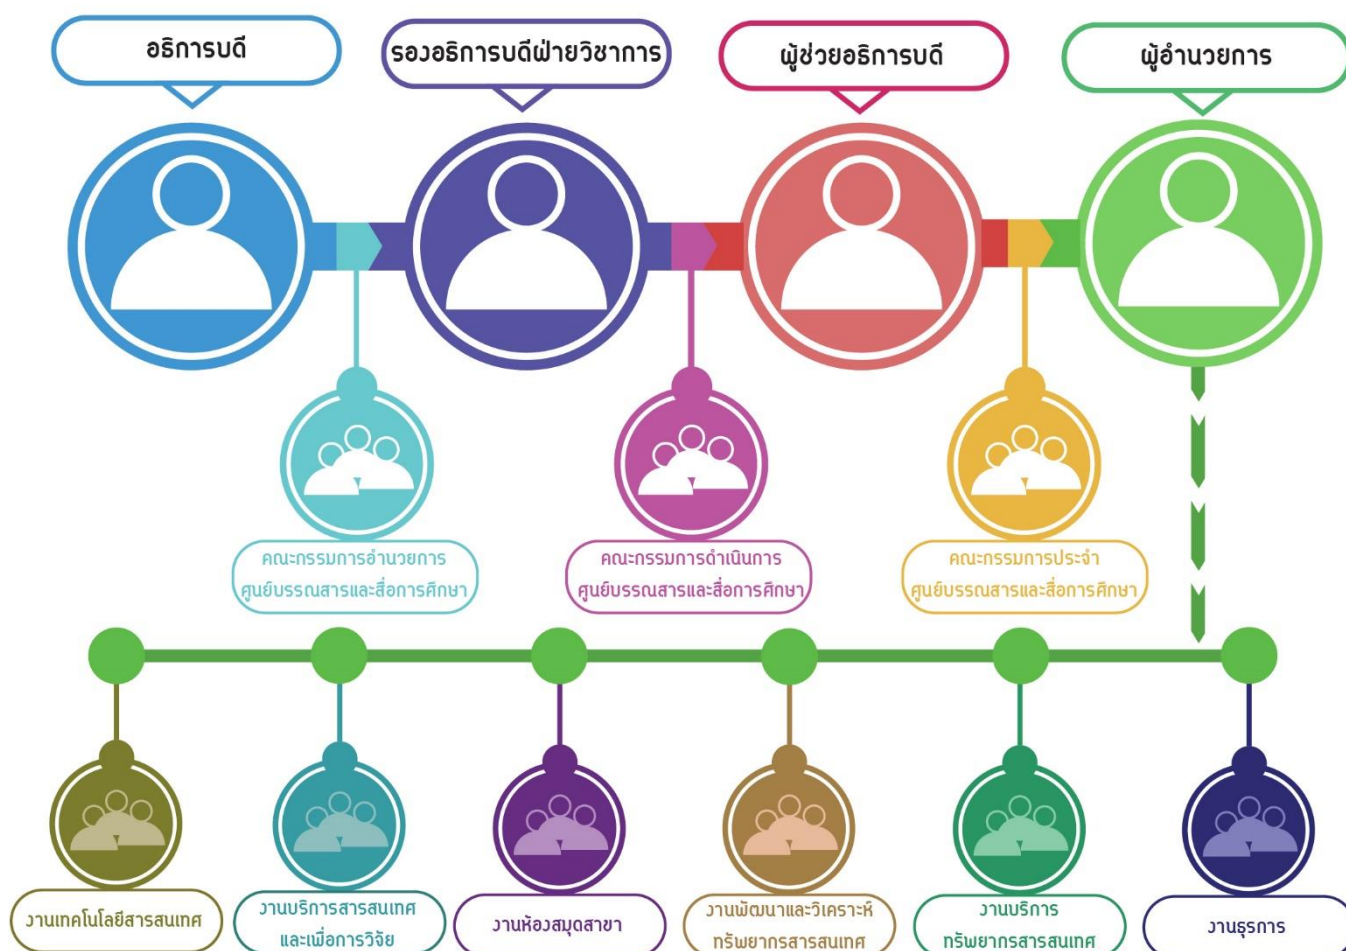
อธิการบดี

รองอธิการบดีฝ่ายวิชาการ

ผู้ช่วยอธิการบดี

ผู้อำนวยการ

คณะกรรมการอำนวยการ
ศูนย์บรรณสารและสื่อการศึกษา

คณะกรรมการดำเนินการ
ศูนย์บรรณสารและสื่อการศึกษา

คณะกรรมการประจำ
ศูนย์บรรณสารและสื่อการศึกษา

งานเทคโนโลยีสารสนเทศ

งานบริการสารสนเทศ
และเพื่อการวิจัย

งานห้องสมุดสาขา

งานพัฒนาและวิเคราะห์
ทรัพยากรสารสนเทศ

งานบริการ
ทรัพยากรสารสนเทศ

งานธุรการ